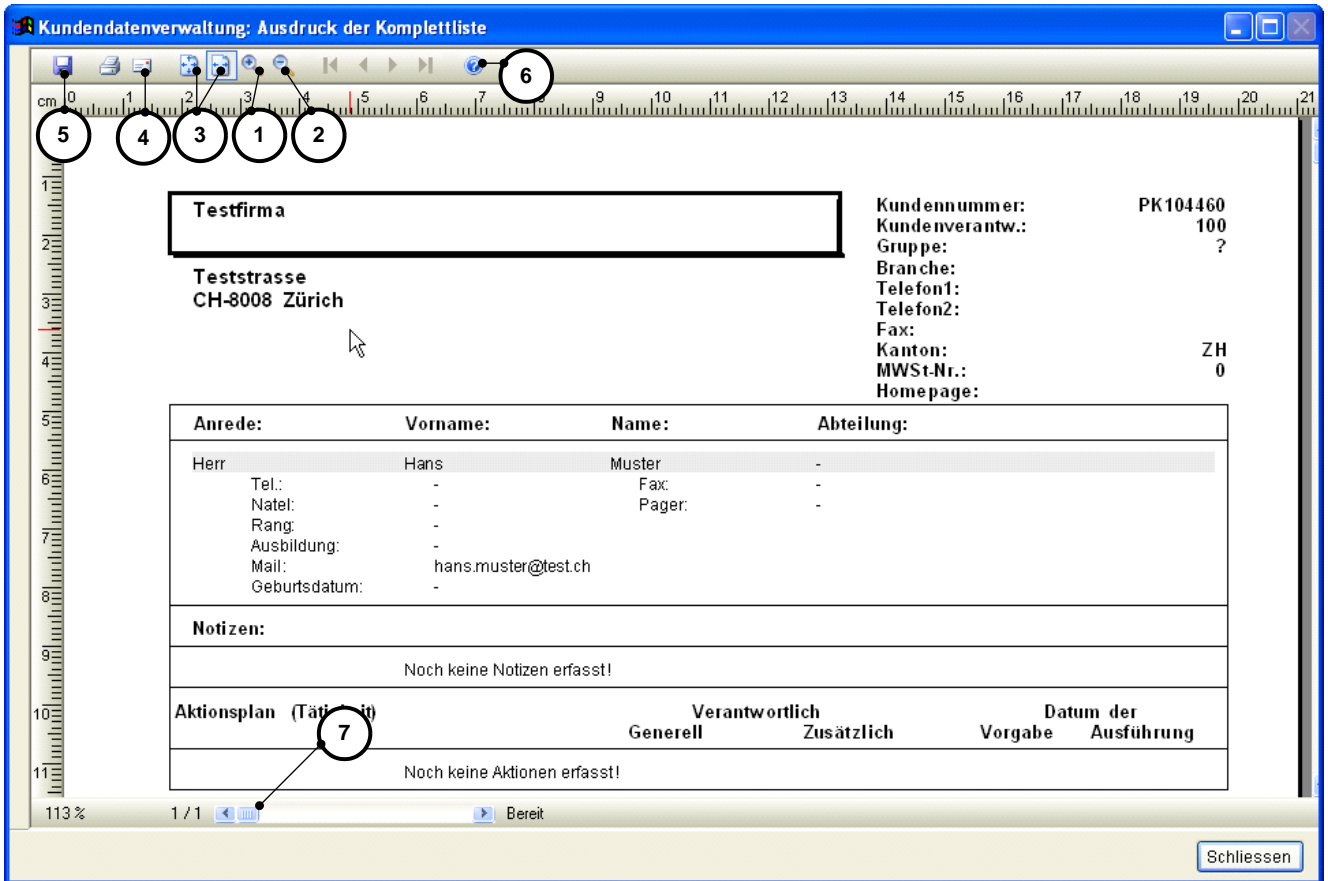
Kundendatenverwaltung: Ausdruck der Komplettliste

6

cm 0 1 2 3 4 5 6 7 8 9 10 11 12 13 14 15 16 17 18 19 20 21

5 4 3 1 2

Testfirma

Teststrasse
CH-8008 Zürich

Kundennummer: PK104460
Kundenverantw.: 100
Gruppe: ?
Branche:
Telefon1:
Telefon2:
Fax:
Kanton: ZH
MWSt-Nr.: 0
Homepage:

| Anrede: | Vorname: | Name: | Abteilung: |
|---|---|---|---|
| Herr | Hans | Muster | - |
| Tel.: | - | Fax: | - |
| Natel: | - | Pager: | - |
| Rang: | - | | |
| Ausbildung: | - | | |
| Mail: | hans.muster@test.ch | | |
| Geburtsdatum: | - | | |

Notizen:

Noch keine Notizen erfasst!

Aktionsplan (Täti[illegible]it) Verantwortlich Generell Zusätzlich Datum der Vorgabe Ausführung

7

Noch keine Aktionen erfasst!

113 % 1 / 1 Bereit

Schliessen